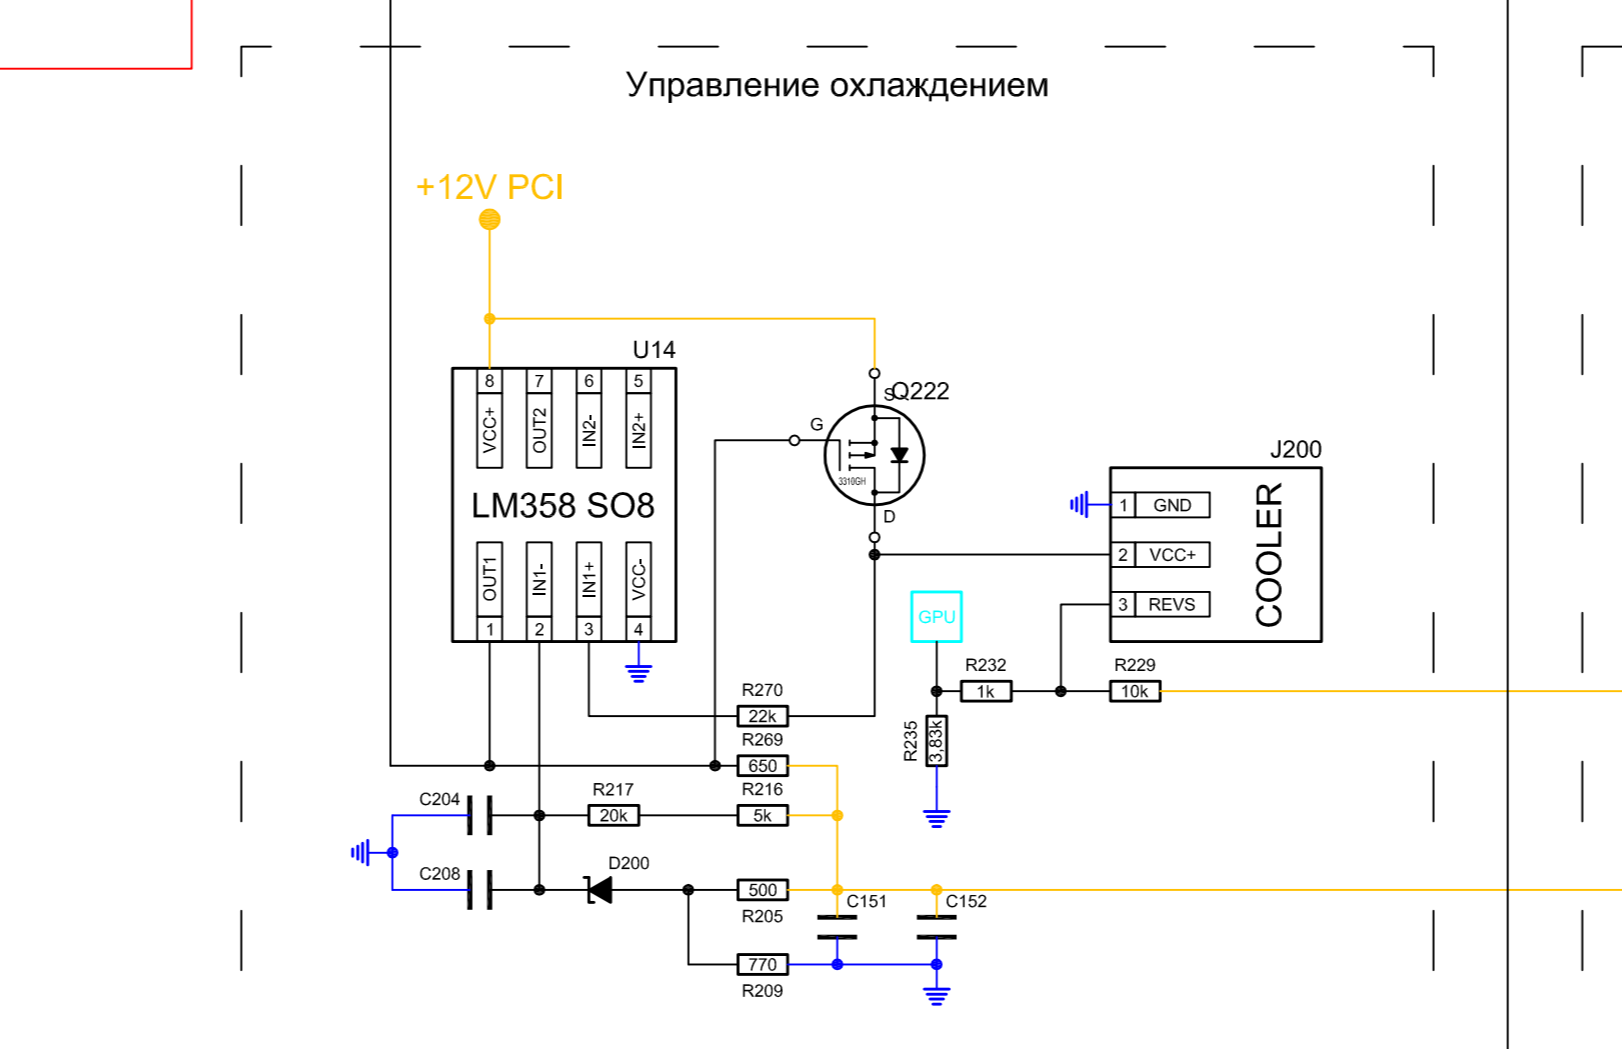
Управление охлаждением

+12V PCI

U14

8 VCC+
7 OUT2
6 IN2-
5 IN2+

LM358 SO8

OUT1 1
IN1- 2
IN1+ 3
VCC- 4

S Q222
G
3310GH
D

J200
1 GND
2 VCC+
3 REVS
COOLER

GPU

R232 1k
R229 10k
R235 3,83k

R270 22k
R269 650
R217 20k
R216 5k
C204
C208
D200
500 R205
770 R209
C151
C152